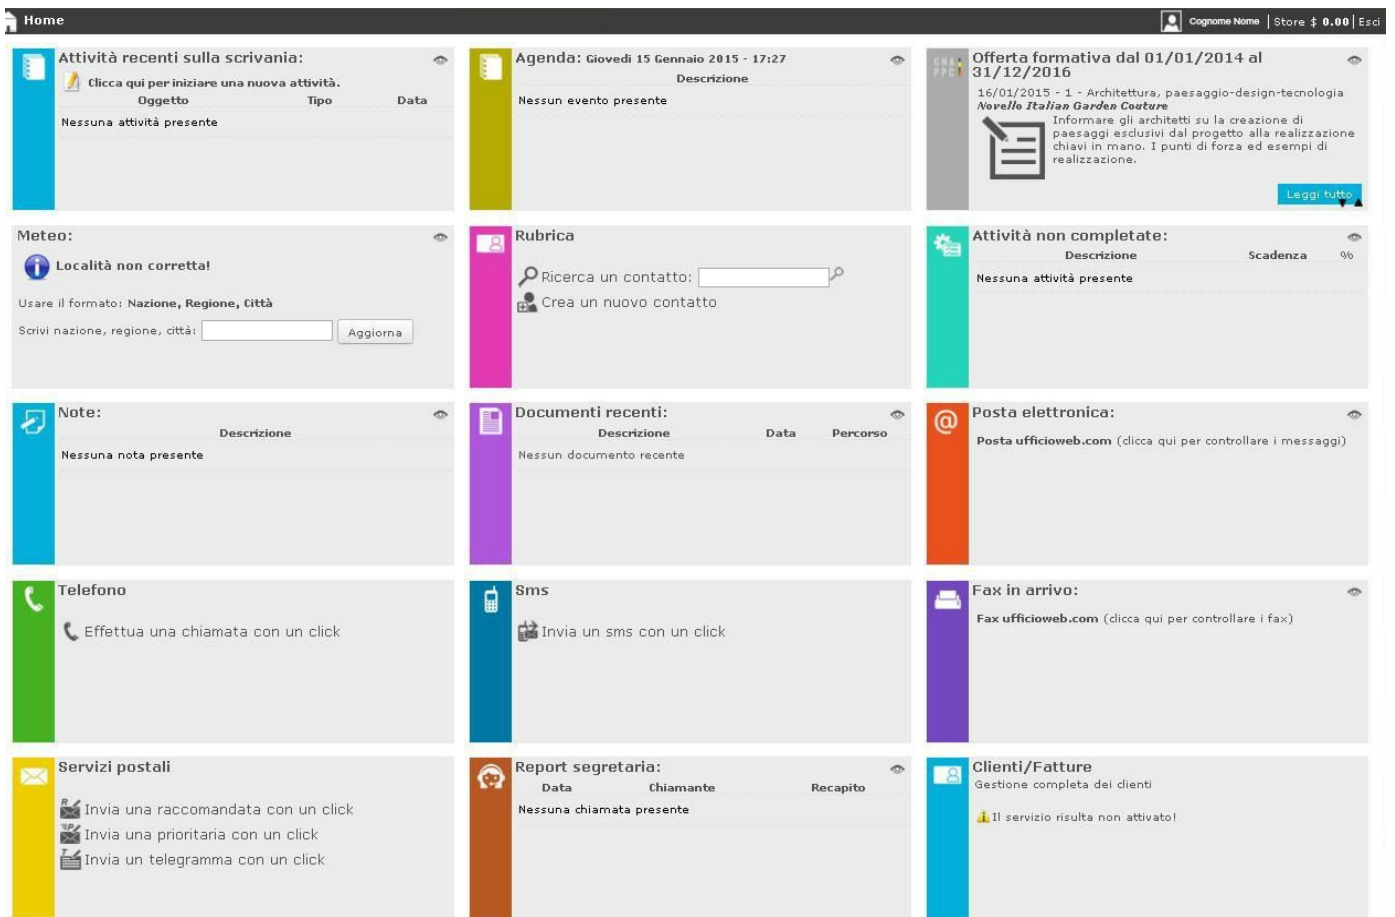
Home

Cognome Nome | Store $ 0.00 | Esci

Attività recenti sulla scrivania:

Clicca qui per iniziare una nuova attività.

| Oggetto | Tipo | Data |
|---|---|---|
| Nessuna attività presente | | |

Agenda: Giovedì 15 Gennaio 2015 - 17:27

| Descrizione |
|---|
| Nessun evento presente |

Offerta formativa dal 01/01/2014 al 31/12/2016

16/01/2015 - 1 - Architettura, paesaggio-design-tecnologia

Novello Italian Garden Couture

Informare gli architetti su la creazione di paesaggi esclusivi dal progetto alla realizzazione chiavi in mano. I punti di forza ed esempi di realizzazione.

Leggi tutto

Meteo:

Località non corretta!

Usare il formato: Nazione, Regione, Città

Scrivi nazione, regione, città: Aggiorna

Rubrica

Ricerca un contatto:

Crea un nuovo contatto

Attività non completate:

| Descrizione | Scadenza | % |
|---|---|---|
| Nessuna attività presente | | |

Note:

| Descrizione |
|---|
| Nessuna nota presente |

Documenti recenti:

| Descrizione | Data | Percorso |
|---|---|---|
| Nessun documento recente | | |

Posta elettronica:

Posta ufficioweb.com (clicca qui per controllare i messaggi)

Telefono

Effettua una chiamata con un click

Sms

Invia un sms con un click

Fax in arrivo:

Fax ufficioweb.com (clicca qui per controllare i fax)

Servizi postali

Invia una raccomandata con un click

Invia una prioritaria con un click

Invia un telegramma con un click

Report segretaria:

| Data | Chiamante | Recapito |
|---|---|---|
| Nessuna chiamata presente | | |

Clienti/Fatture

Gestione completa dei clienti

Il servizio risulta non attivato!